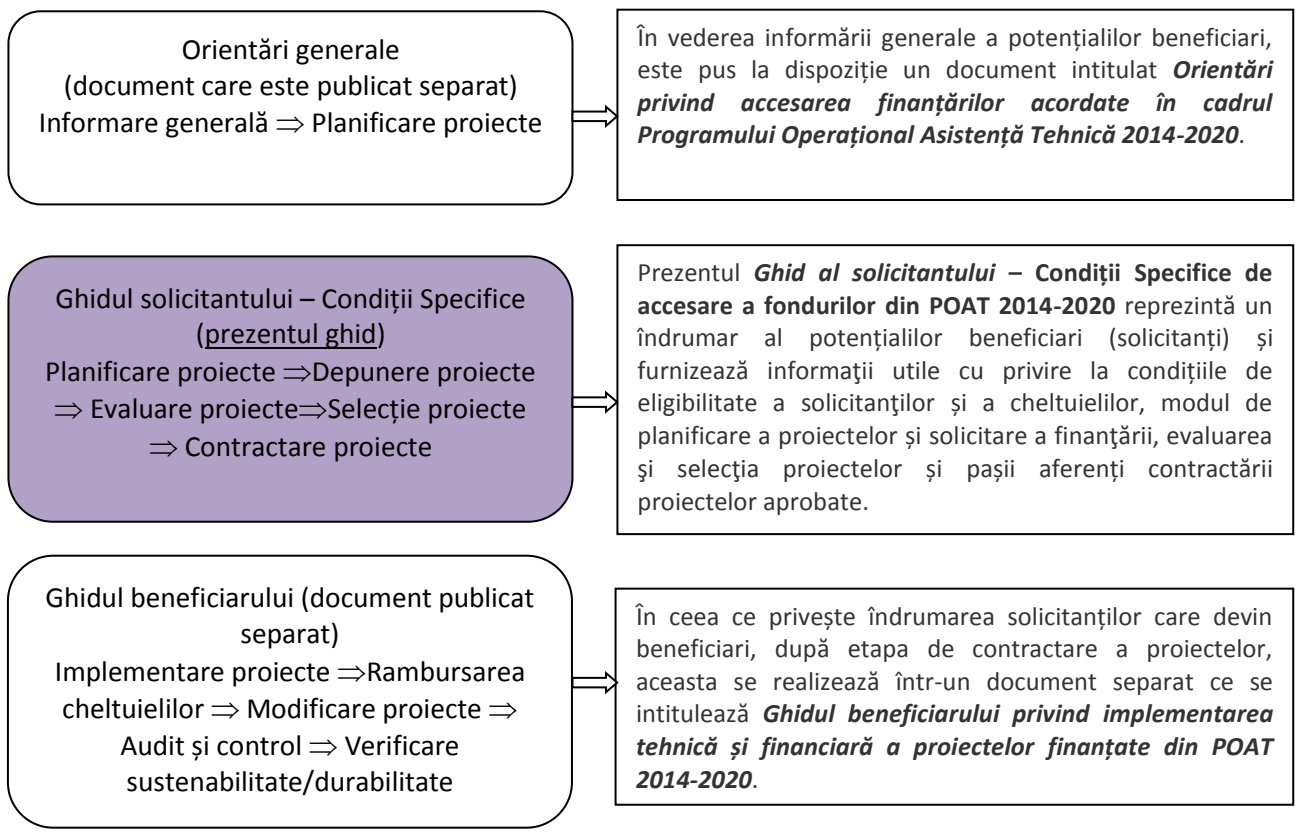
Orientări generale
(document care este publicat separat)
Informare generală $\Rightarrow$ Planificare proiecte

În vederea informării generale a potențialilor beneficiari, este pus la dispoziție un document intitulat ***Orientări privind accesarea finanțărilor acordate în cadrul Programului Operațional Asistență Tehnică 2014-2020***.

Ghidul solicitantului – Condiții Specifice
(prezentul ghid)
Planificare proiecte $\Rightarrow$Depunere proiecte $\Rightarrow$ Evaluare proiecte$\Rightarrow$Selecție proiecte $\Rightarrow$ Contractare proiecte

Prezentul ***Ghid al solicitantului*** **– Condiții Specifice de accesare a fondurilor din POAT 2014-2020** reprezintă un îndrumar al potențialilor beneficiari (solicitanți) și furnizează informaţii utile cu privire la condițiile de eligibilitate a solicitanţilor și a cheltuielilor, modul de planificare a proiectelor și solicitare a finanțării, evaluarea şi selecţia proiectelor și pașii aferenți contractării proiectelor aprobate.

Ghidul beneficiarului (document publicat separat)
Implementare proiecte $\Rightarrow$Rambursarea cheltuielilor $\Rightarrow$ Modificare proiecte $\Rightarrow$ Audit și control $\Rightarrow$ Verificare sustenabilitate/durabilitate

În ceea ce privește îndrumarea solicitanților care devin beneficiari, după etapa de contractare a proiectelor, aceasta se realizează într-un document separat ce se intitulează ***Ghidul beneficiarului privind implementarea tehnică și financiară a proiectelor finanțate din POAT 2014-2020***.